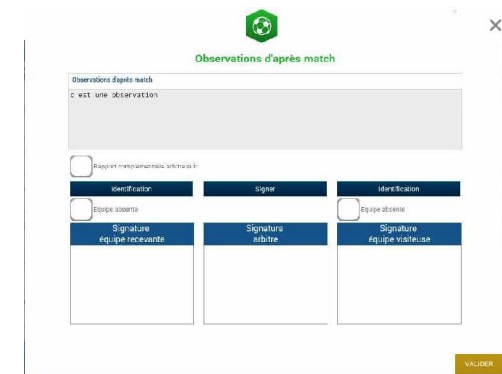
×

Observations d'après match

Observations d'après match

c est une observation

Rapport complémentaire arbitre

Identification

Signer

Identification

Equipe absente

Equipe absente

Signature équipe recevante

Signature arbitre

Signature équipe visiteuse

VALIDER